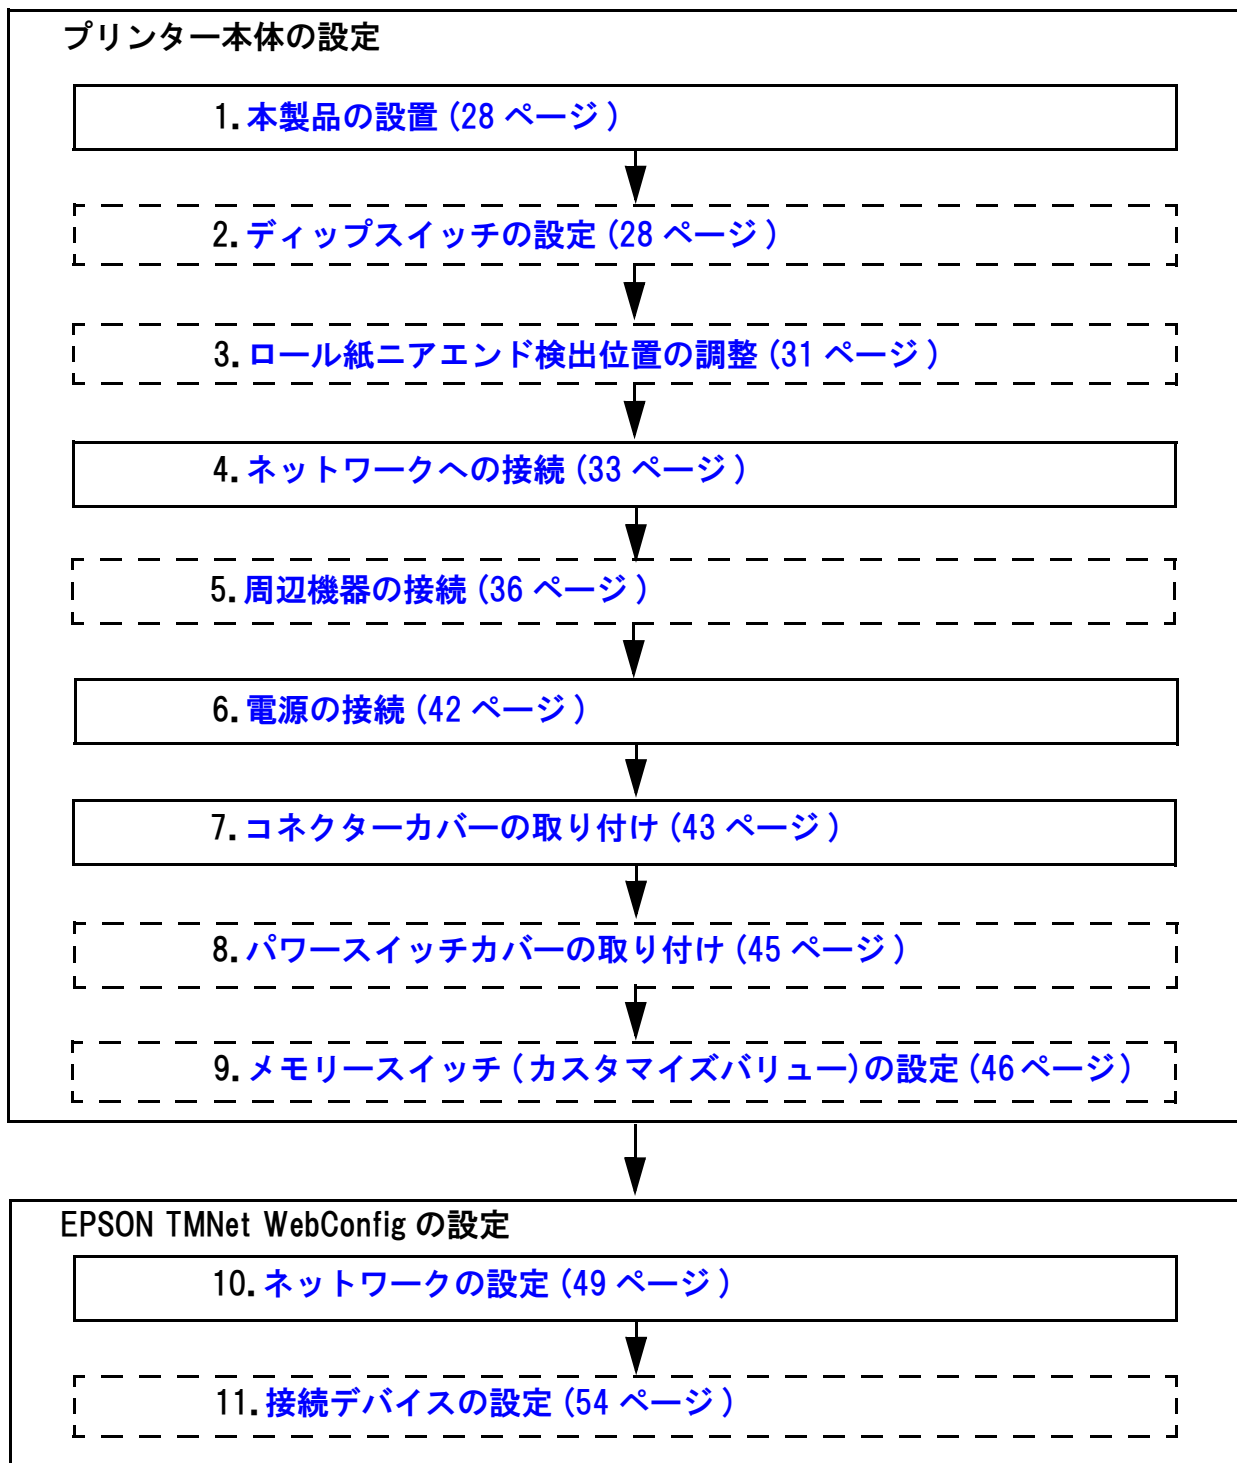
プリンター本体の設定

1. 本製品の設置（28 ページ）

2. ディップスイッチの設定（28 ページ）

3. ロール紙ニアエンド検出位置の調整（31 ページ）

4. ネットワークへの接続（33 ページ）

5. 周辺機器の接続（36 ページ）

6. 電源の接続（42 ページ）

7. コネクターカバーの取り付け（43 ページ）

8. パワースイッチカバーの取り付け（45 ページ）

9. メモリースイッチ（カスタマイズバリュー）の設定（46 ページ）

EPSON TMNet WebConfig の設定

10. ネットワークの設定（49 ページ）

11. 接続デバイスの設定（54 ページ）